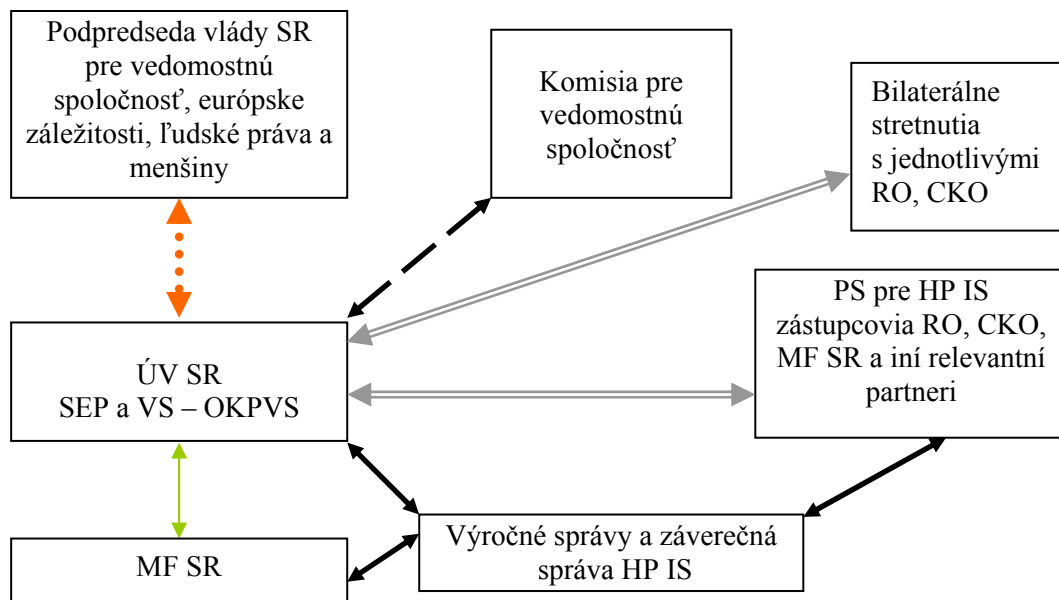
Podpredseda vlády SR pre vedomostnú spoločnosť, európske záležitosti, ľudské práva a menšiny

Komisia pre vedomostnú spoločnosť

Bilaterálne stretnutia s jednotlivými RO, CKO

PS pre HP IS zástupcovia RO, CKO, MF SR a iní relevantní partneri

ÚV SR
SEP a VS – OKPVS

Výročné správy a záverečná správa HP IS

MF SR